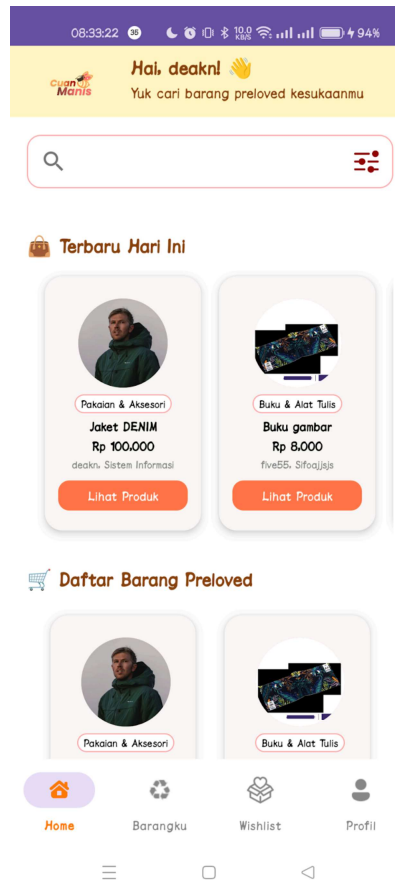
08:33:22 35 10,0 KB/S 94%

Cuan Manis

Hai, deakn! 👋

Yuk cari barang preloved kesukaanmu

Terbaru Hari Ini

Pakaian & Aksesori

Jaket DENIM

Rp 100.000

deakn, Sistem Informasi

Lihat Produk

Buku & Alat Tulis

Buku gambar

Rp 8.000

five55, Sifoajjsjs

Lihat Produk

Daftar Barang Preloved

Pakaian & Aksesori

Buku & Alat Tulis

Home

Barangku

Wishlist

Profil